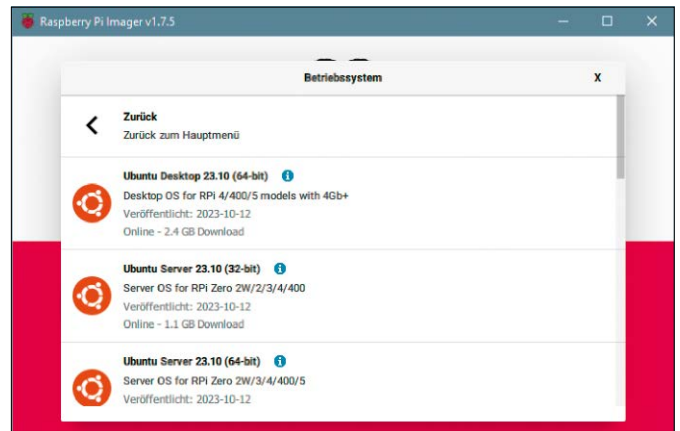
Raspberry Pi Imager v1.7.5

Betriebssystem

X

Zurück
Zurück zum Hauptmenü

Ubuntu Desktop 23.10 (64-bit)
Desktop OS for RPi 4/400/5 models with 4Gb+
Veröffentlicht: 2023-10-12
Online - 2.4 GB Download

Ubuntu Server 23.10 (32-bit)
Server OS for RPi Zero 2W/2/3/4/400
Veröffentlicht: 2023-10-12
Online - 1.1 GB Download

Ubuntu Server 23.10 (64-bit)
Server OS for RPi Zero 2W/3/4/400/5
Veröffentlicht: 2023-10-12